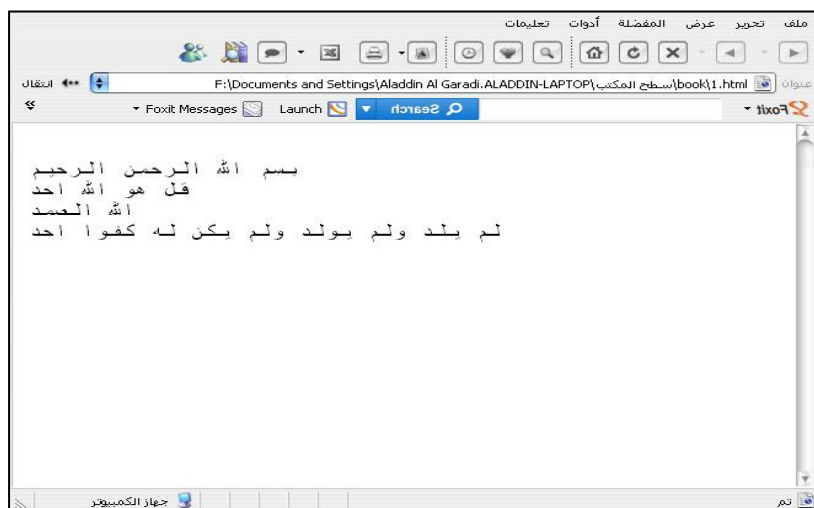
ملف تحرير عرض المفضلة أدوات تعليمات

عنوان F:\Documents and Settings\Aladdin Al Garadi.ALADDIN-LAPTOP\سطح المكتب\book\1.html انتقال

Foxit Search Launch Foxit Messages

بسم الله الرحمن الرحيم
قل هو الله احد
الله الصمد
لم يلد ولم يولد ولم يكن له كفوا احد

تم جهاز الكمبيوتر